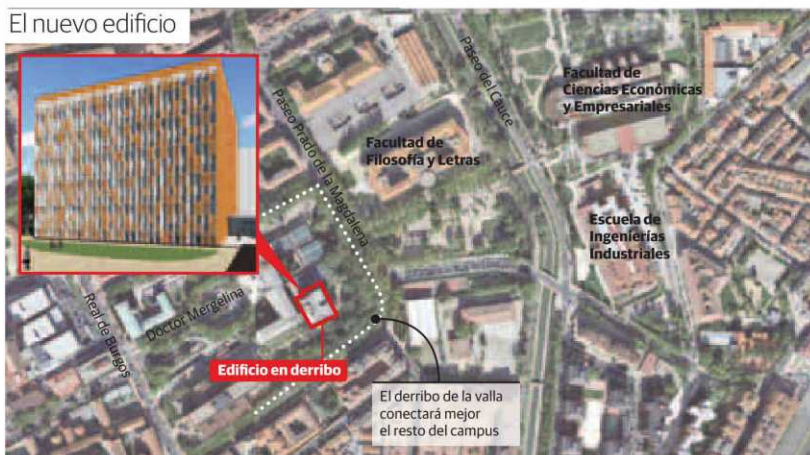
El nuevo edificio

Paseo del Cauce

Facultad de Ciencias Económicas y Empresariales

Paseo Prado de la Magdalena

Facultad de Filosofía y Letras

Escuela de Ingenierías Industriales

Real de Burgos

Doctor Mergelina

Edificio en derribo

El derribo de la valla conectará mejor el resto del campus